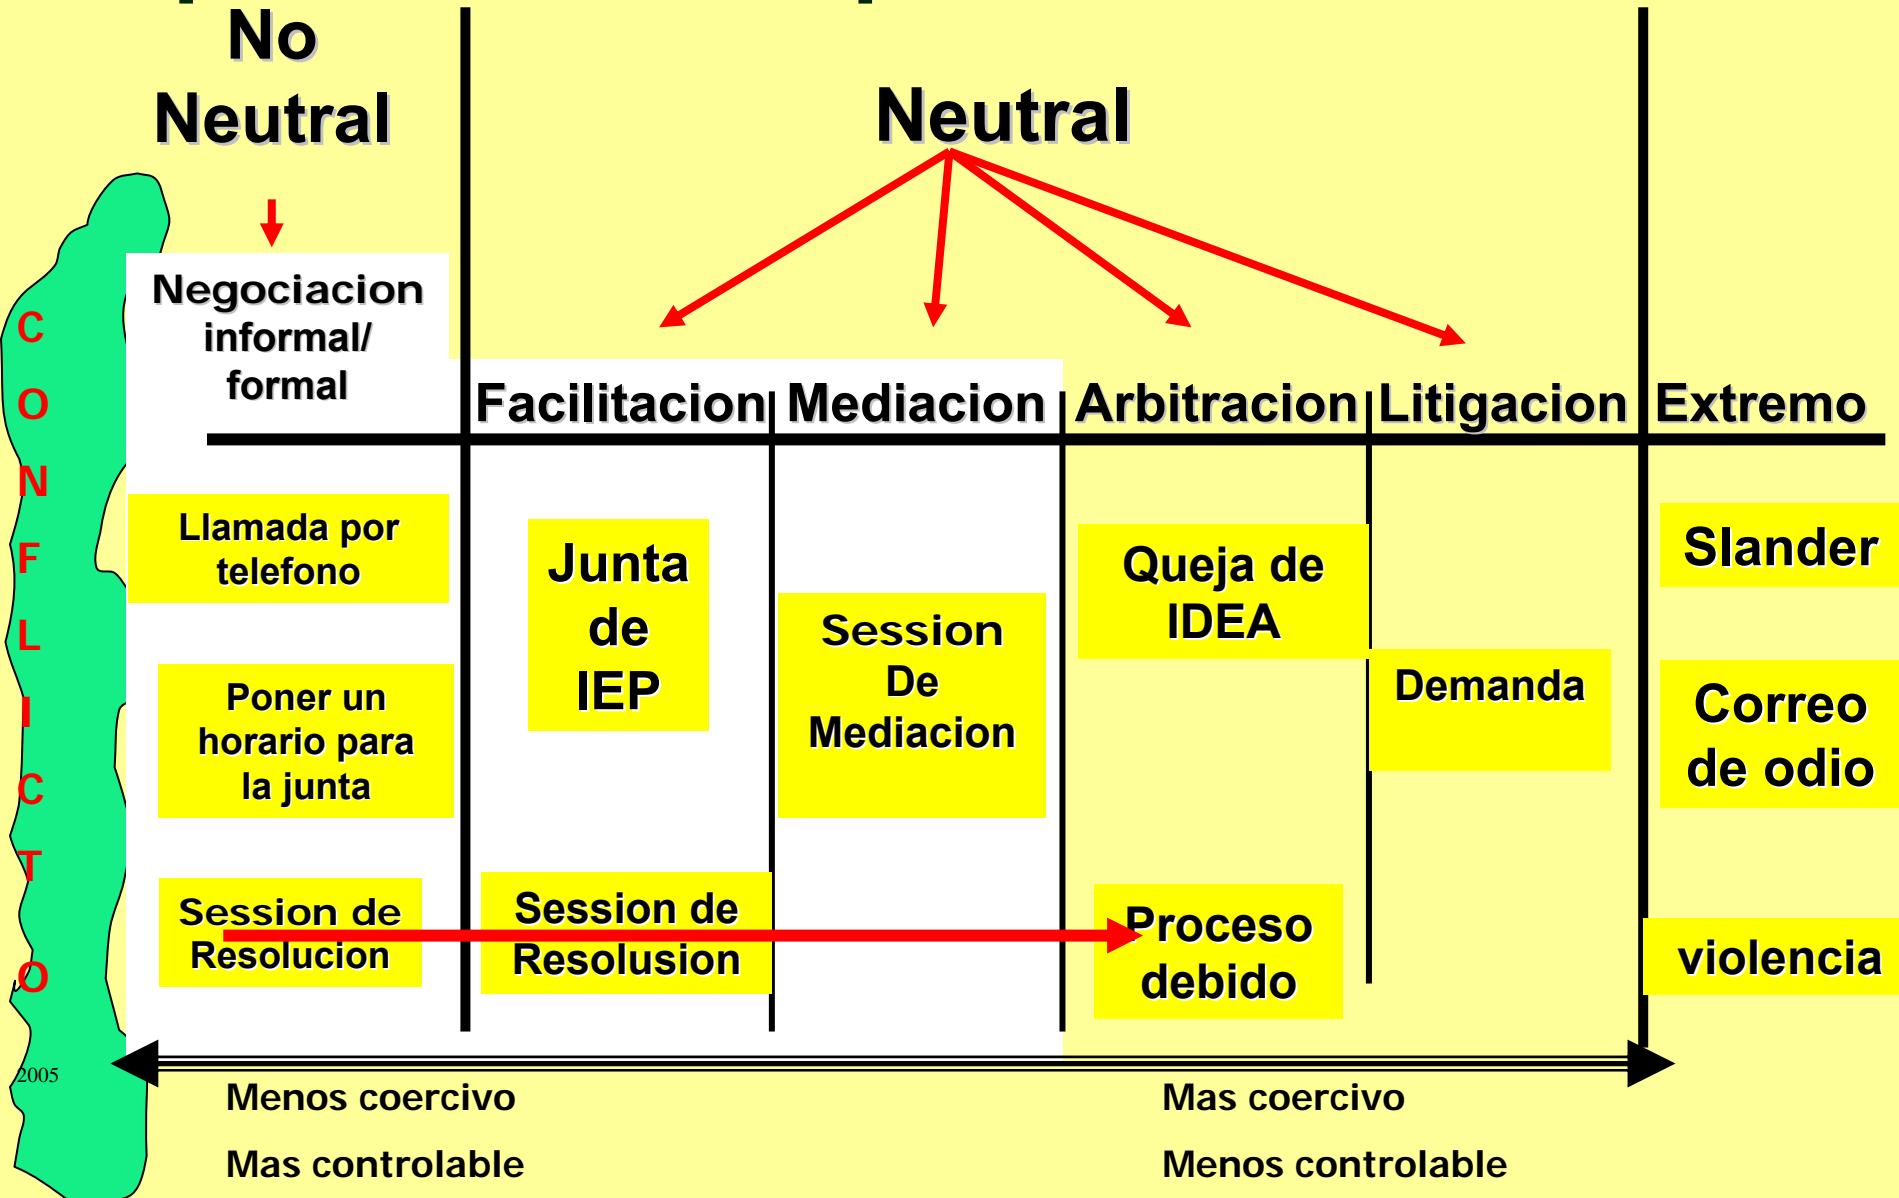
No Neutral

Neutral

C O N F L I C T O

Negociacion informal/ formal

| Facilitacion | Mediacion | Arbitracion | Litigacion | Extremo |

Llamada por telefono

Poner un horario para la junta

Session de Resolucion

Junta de IEP

Session de Resolusion

Session De Mediacion

Queja de IDEA

Proceso debido

Demanda

Slander

Correo de odio

violencia

2005

Menos coercivo

Mas controlable

Mas coercivo

Menos controlable